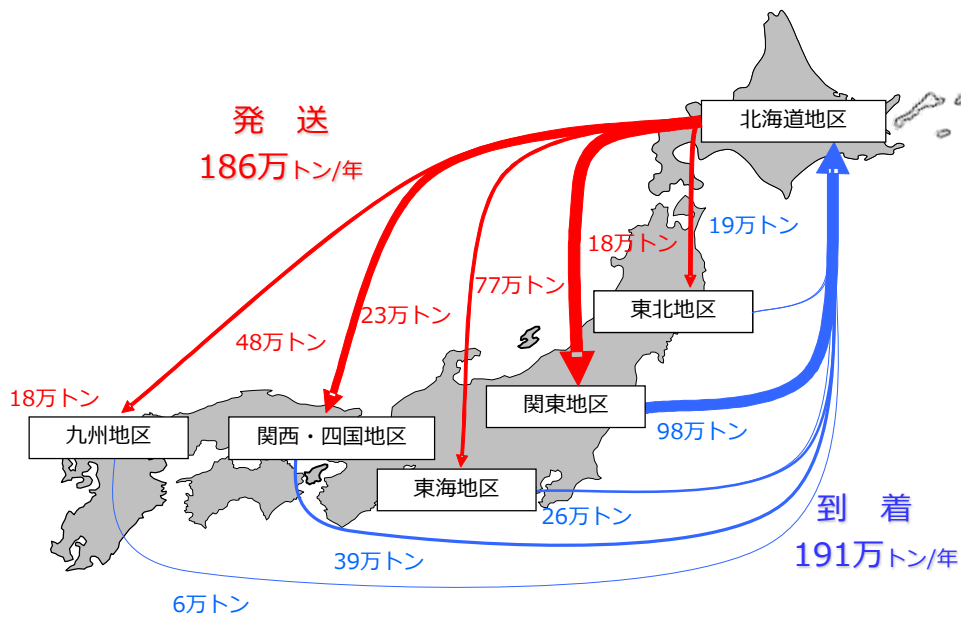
発　送
186万トン/年

北海道地区

19万トン

18万トン

77万トン

23万トン

48万トン

東北地区

18万トン

関東地区

九州地区

関西・四国地区

98万トン

東海地区

到　着
191万トン/年

26万トン

39万トン

6万トン